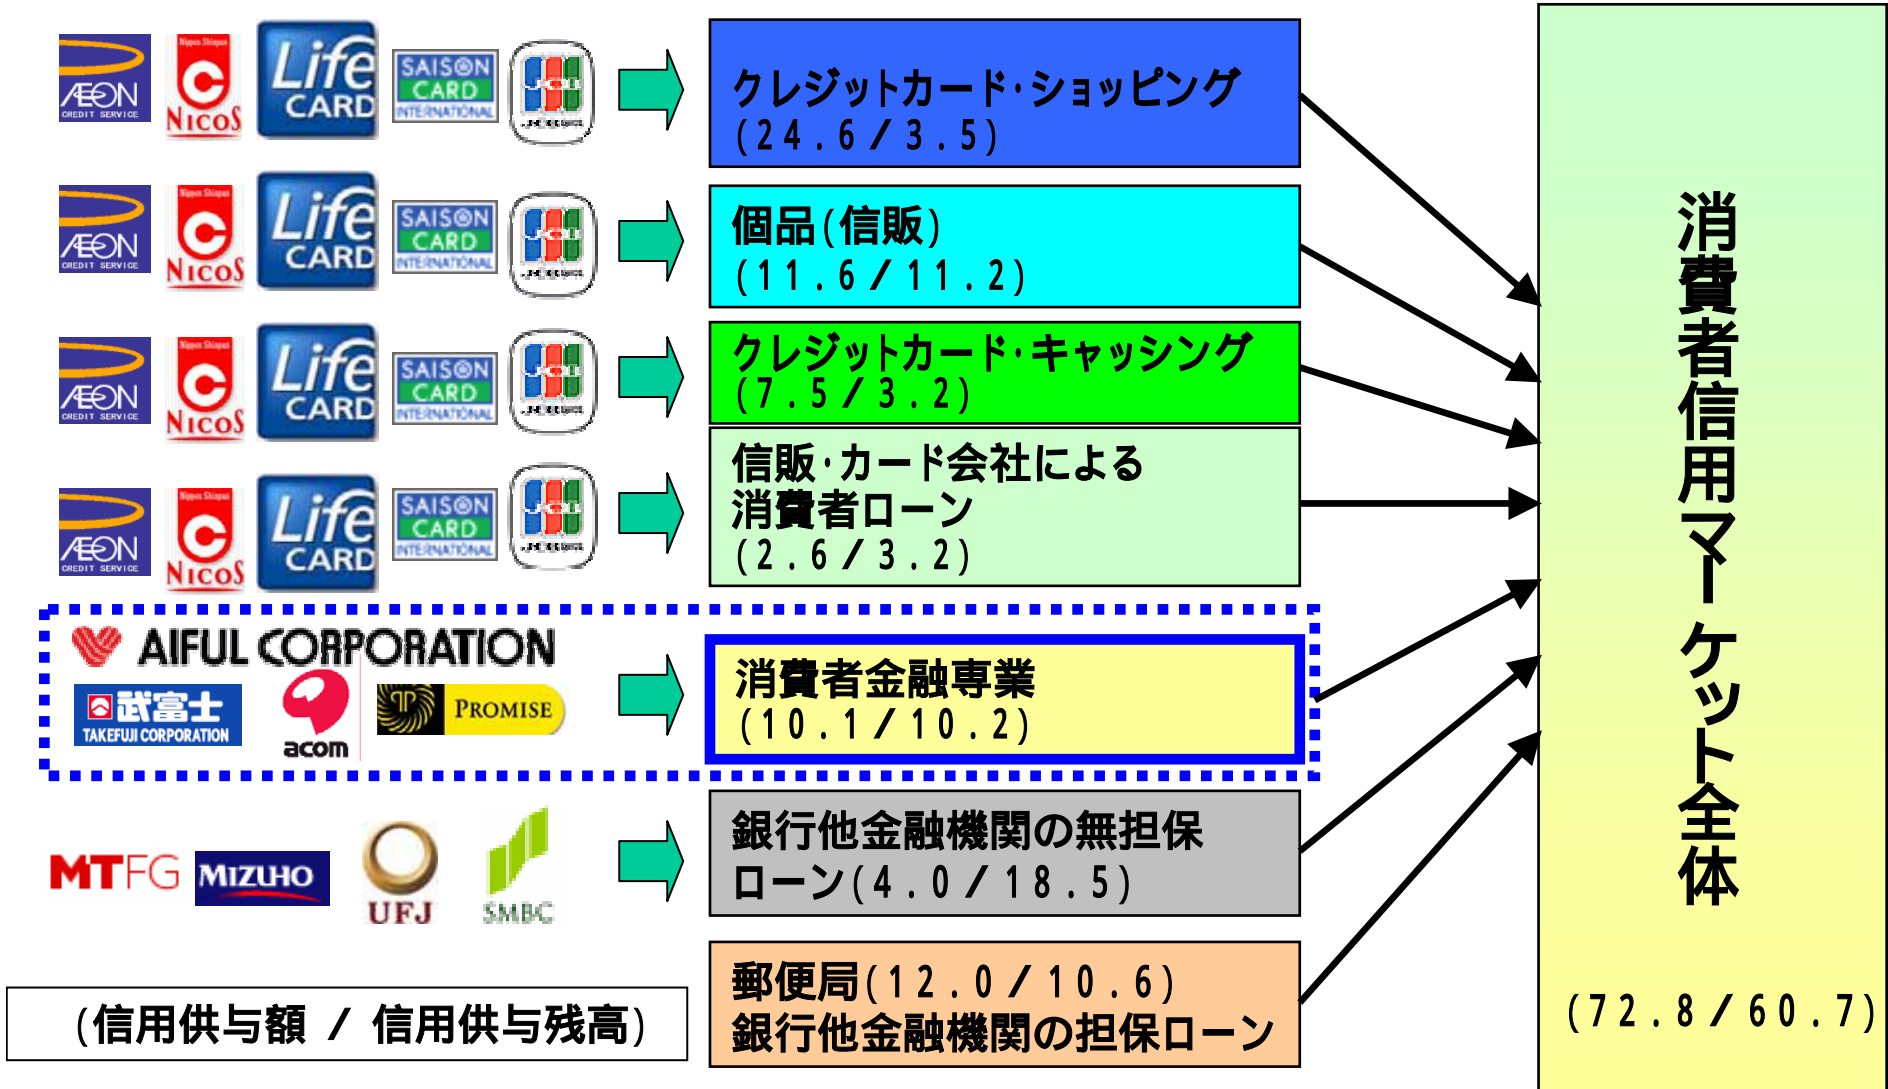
AEON CREDIT SERVICE
Nippon Shinpan NICOS
Life CARD
SAISON CARD INTERNATIONAL
JCB

クレジットカード·ショッピング
(24.6/3.5)

AEON CREDIT SERVICE
Nippon Shinpan NICOS
Life CARD
SAISON CARD INTERNATIONAL
JCB

個品(信販)
(11.6/11.2)

AEON CREDIT SERVICE
Nippon Shinpan NICOS
Life CARD
SAISON CARD INTERNATIONAL
JCB

クレジットカード·キャッシング
(7.5/3.2)

AEON CREDIT SERVICE
Nippon Shinpan NICOS
Life CARD
SAISON CARD INTERNATIONAL
JCB

信販·カード会社による
消費者ローン
(2.6/3.2)

AIFUL CORPORATION
武富士 TAKEFUJI CORPORATION
acom
PROMISE

消費者金融専業
(10.1/10.2)

MTFG
MIZUHO
UFJ
SMBC

銀行他金融機関の無担保ローン(4.0/18.5)

郵便局(12.0/10.6)
銀行他金融機関の担保ローン

(信用供与額 / 信用供与残高)

消費者信用マーケット全体
(72.8/60.7)